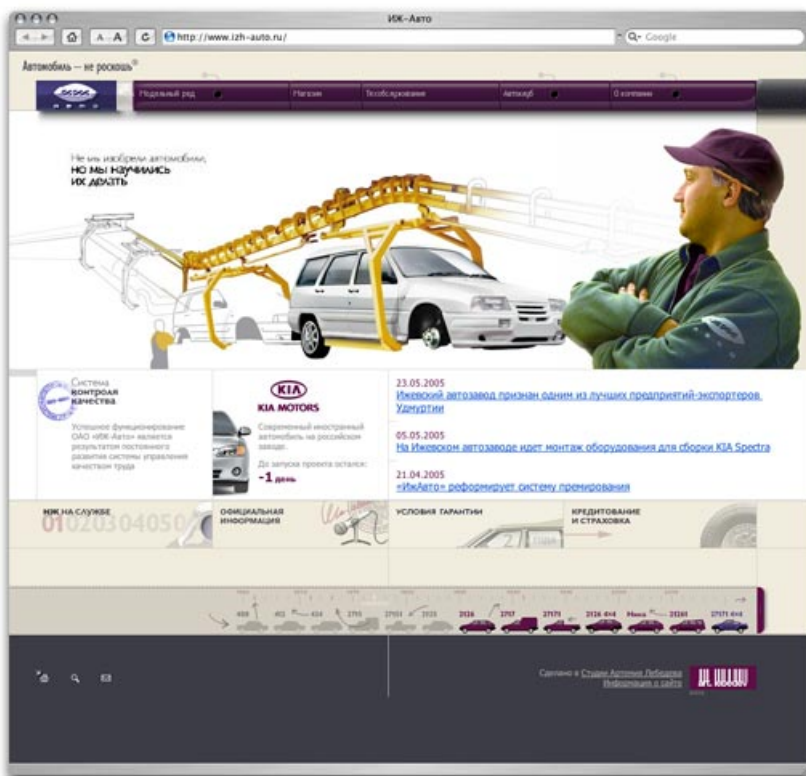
ИЖ-Авто

A A

http://www.izh-auto.ru/

Google

Автомобиль — не роскошь®

Модельный ряд | Магазин | Техобслуживание | Автоклуб | О компании

Не мы изобрели автомобили, но мы научились их делать

Система контроля качества

Успешное функционирование ОАО «ИЖ-Авто» является результатом постоянного развития системы управления качеством труда

KIA
KIA MOTORS

Современный иностранный автомобиль на российском заводе.

До запуска проекта осталось:
-1 день

23.05.2005
Ижевский автозавод признан одним из лучших предприятий-экспортеров Удмуртии

05.05.2005
На Ижевском автозаводе идет монтаж оборудования для сборки KIA Spectra

21.04.2005
«ИжАвто» реформирует систему премирования

ИЖ НА СЛУЖБЕ
0102030405

ОФИЦИАЛЬНАЯ ИНФОРМАЦИЯ

УСЛОВИЯ ГАРАНТИИ

КРЕДИТОВАНИЕ И СТРАХОВКА

408 | 412 | 434 | 2715 | 27151 | 2125 | 2126 | 2717 | 27171 | 2126 4×4 | Миха | 27241 | 27171 4×4

Сделано в Студии Артемия Лебедева
Информация о сайте